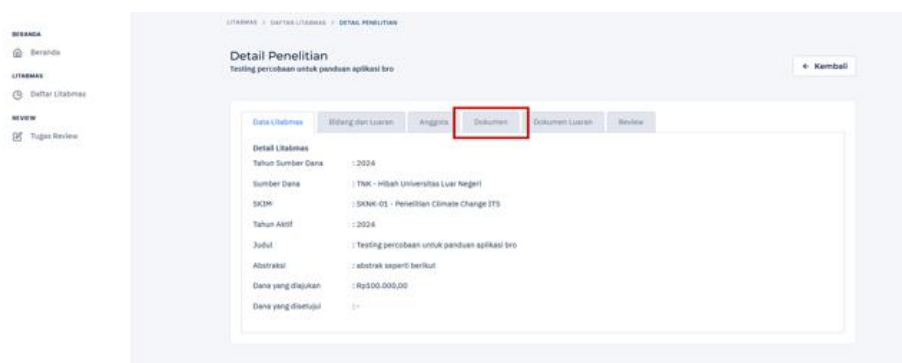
BERANDA
Beranda
LITABMAS
Daftar Litabmas
REVIEW
Tugas Review

LITABMAS > DAFTAR LITABMAS > DETAIL PENELITIAN

Detail Penelitian
Testing percobaan untuk panduan aplikasi bro

← Kembali

Data Litabmas | Bidang dan Luaran | Anggota | Dokumen | Dokumen Luaran | Review

Detail Litabmas

| | |
|---|---|
| Tahun Sumber Dana | : 2024 |
| Sumber Dana | : TNK - Hibah Universitas Luar Negeri |
| SKEM | : SKNK-01 - Penelitian Climate Change ITS |
| Tahun Aktif | : 2024 |
| Judul | : Testing percobaan untuk panduan aplikasi bro |
| Abstraksi | : abstrak seperti berikut |
| Dana yang diajukan | : Rp100.000,00 |
| Dana yang disetujui | : - |